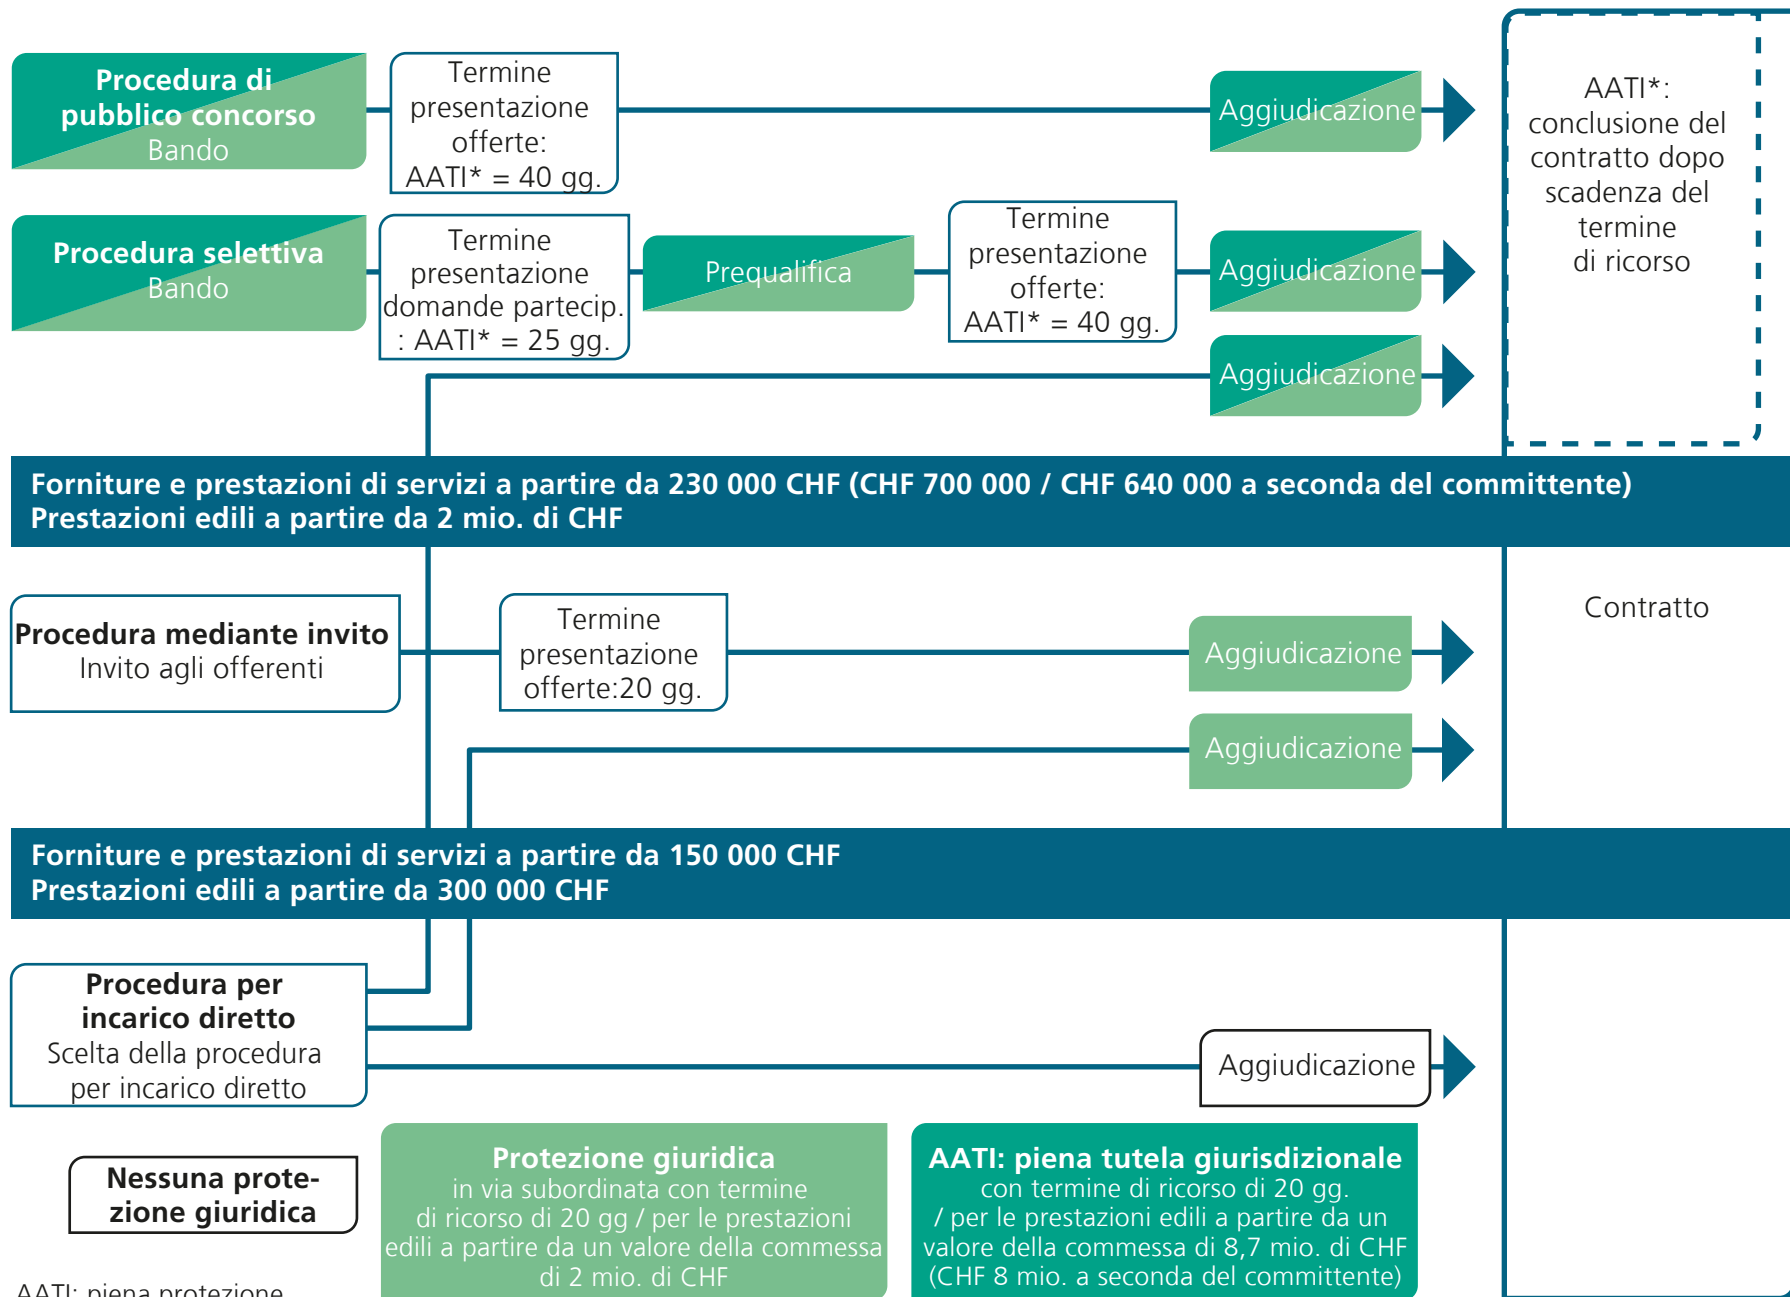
Procedura di pubblico concorso
Bando

Termine presentazione offerte: AATI* = 40 gg.

Aggiudicazione

AATI*: conclusione del contratto dopo scadenza del termine di ricorso

Procedura selettiva
Bando

Termine presentazione domande partecip.: AATI* = 25 gg.

Prequalifica

Termine presentazione offerte: AATI* = 40 gg.

Aggiudicazione

Aggiudicazione

Forniture e prestazioni di servizi a partire da 230 000 CHF (CHF 700 000 / CHF 640 000 a seconda del committente)
Prestazioni edili a partire da 2 mio. di CHF

Procedura mediante invito
Invito agli offerenti

Termine presentazione offerte:20 gg.

Aggiudicazione

Aggiudicazione

Contratto

Forniture e prestazioni di servizi a partire da 150 000 CHF
Prestazioni edili a partire da 300 000 CHF

Procedura per incarico diretto
Scelta della procedura per incarico diretto

Aggiudicazione

Nessuna protezione giuridica

AATI: piena protezione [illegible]

Protezione giuridica
in via subordinata con termine di ricorso di 20 gg / per le prestazioni edili a partire da un valore della commessa di 2 mio. di CHF

AATI: piena tutela giurisdizionale
con termine di ricorso di 20 gg. / per le prestazioni edili a partire da un valore della commessa di 8,7 mio. di CHF (CHF 8 mio. a seconda del committente)